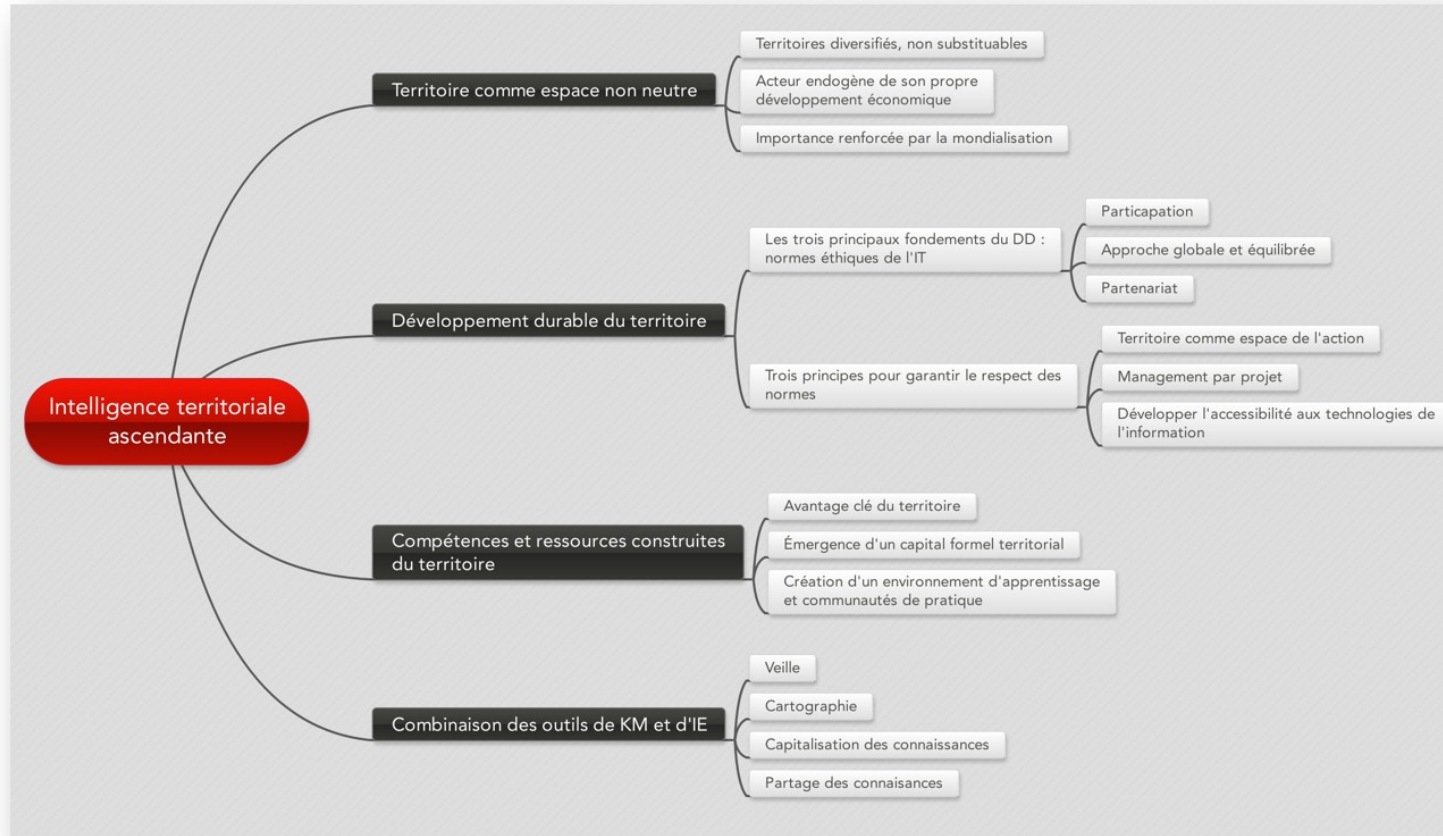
Intelligence territoriale ascendante

Territoire comme espace non neutre

Territoires diversifiés, non substituables

Acteur endogène de son propre développement économique

Importance renforcée par la mondialisation

Développement durable du territoire

Les trois principaux fondements du DD : normes éthiques de l'IT

Particapation

Approche globale et équilibrée

Partenariat

Trois principes pour garantir le respect des normes

Territoire comme espace de l'action

Management par projet

Développer l'accessibilité aux technologies de l'information

Compétences et ressources construites du territoire

Avantage clé du territoire

Émergence d'un capital formel territorial

Création d'un environnement d'apprentissage et communautés de pratique

Combinaison des outils de KM et d'IE

Veille

Cartographie

Capitalisation des connaissances

Partage des connaisances